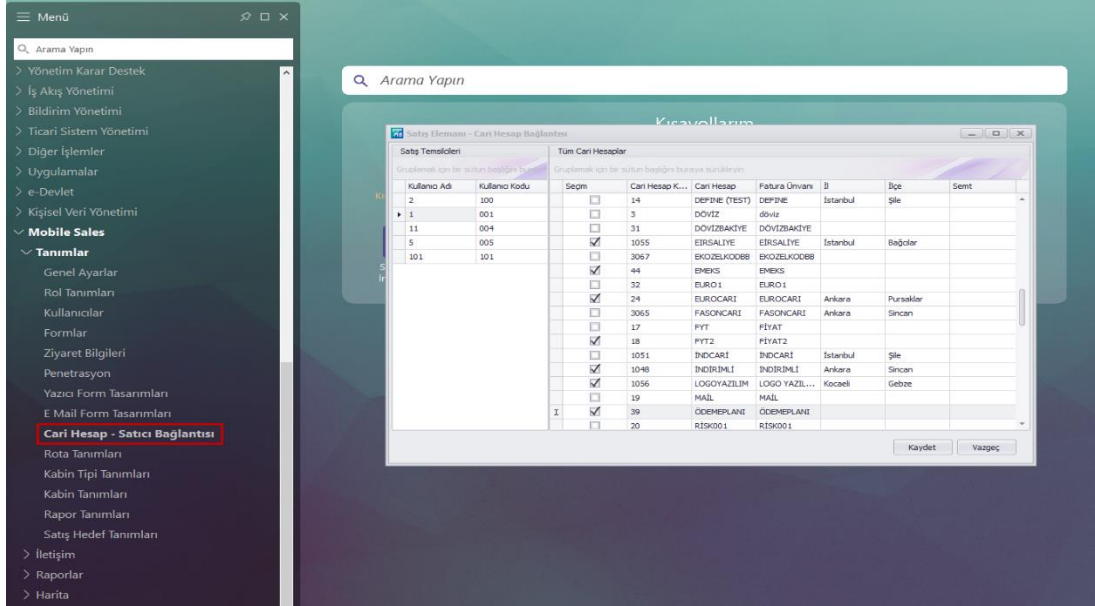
Menü

Arama Yapın

> Yönetim Karar Destek
> İş Akış Yönetimi
> Bildirim Yönetimi
> Ticari Sistem Yönetimi
> Diğer İşlemler
> Uygulamalar
> e-Devlet
> Kişisel Veri Yönetimi
Mobile Sales
Tanımlar
Genel Ayarlar
Rol Tanımları
Kullanıcılar
Formlar
Ziyaret Bilgileri
Penetrasyon
Yazıcı Form Tasarımları
E Mail Form Tasarımları
Cari Hesap - Satıcı Bağlantısı
Rota Tanımları
Kabin Tipi Tanımları
Kabin Tanımları
Rapor Tanımları
Satış Hedef Tanımları
> İletişim
> Raporlar
> Harita

Arama Yapın

Kısayollarım

Satış Elemanı - Cari Hesap Bağlantısı

Satış Temsilcileri

Gruplamak için bir sütun başlığını buraya sürükleyin

| Kullanıcı Adı | Kullanıcı Kodu |
|---|---|
| 2 | 100 |
| 1 | 001 |
| 11 | 004 |
| 5 | 005 |
| 101 | 101 |

Tüm Cari Hesaplar

Gruplamak için bir sütun başlığını buraya sürükleyin

| Seçim | Cari Hesap K... | Cari Hesap | Fatura Ünvanı | İl | İlçe | Semt |
|---|---|---|---|---|---|---|
| ☐ | 14 | DEFINE (TEST) | DEFINE | İstanbul | Şile | |
| ☐ | 3 | DÖVİZ | döviz | | | |
| ☐ | 31 | DÖVİZBAKİYE | DÖVİZBAKİYE | | | |
| ☑ | 1055 | EIRSALIYE | EİRSALİYE | İstanbul | Bağcılar | |
| ☐ | 3067 | EKOZELKODBB | EKOZELKODBB | | | |
| ☑ | 44 | EMEKS | EMEKS | | | |
| ☐ | 32 | EURO1 | EURO1 | | | |
| ☑ | 24 | EUROCARI | EUROCARI | Ankara | Pursaklar | |
| ☐ | 3065 | FASONCARI | FASONCARI | Ankara | Sincan | |
| ☐ | 17 | FYT | FİYAT | | | |
| ☑ | 18 | FYT2 | FİYAT2 | | | |
| ☐ | 1051 | İNDCARİ | İNDCARİ | İstanbul | Şile | |
| ☑ | 1048 | İNDİRİMLİ | İNDİRİMLİ | Ankara | Sincan | |
| ☑ | 1056 | LOGOYAZILIM | LOGO YAZIL... | Kocaeli | Gebze | |
| ☐ | 19 | MAİL | MAİL | | | |
| ☑ | 39 | ÖDEMEPLANI | ÖDEMEPLANI | | | |
| ☐ | 20 | RİSK001 | RİSK001 | | | |

Kaydet Vazgeç